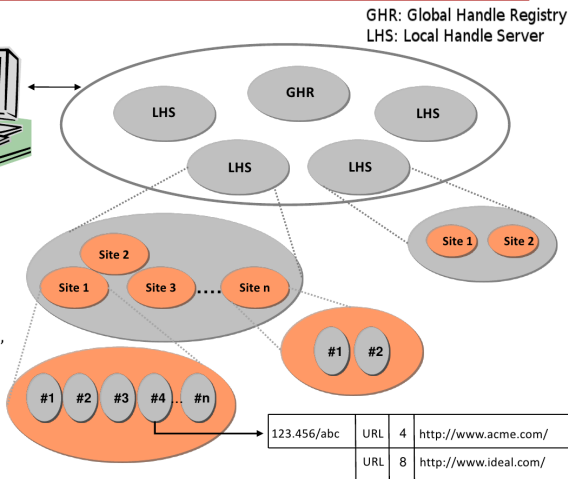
GHR: Global Handle Registry
LHS: Local Handle Server

LHS
GHR
LHS
LHS
LHS

Site 2
Site 1
Site 3
....
Site n

Site 1
Site 2

#1
#2

#1
#2
#3
#4
...
#n

| 123.456/abc | URL | 4 | http://www.acme.com/ |
|---|---|---|---|
| | URL | 8 | http://www.ideal.com/ |